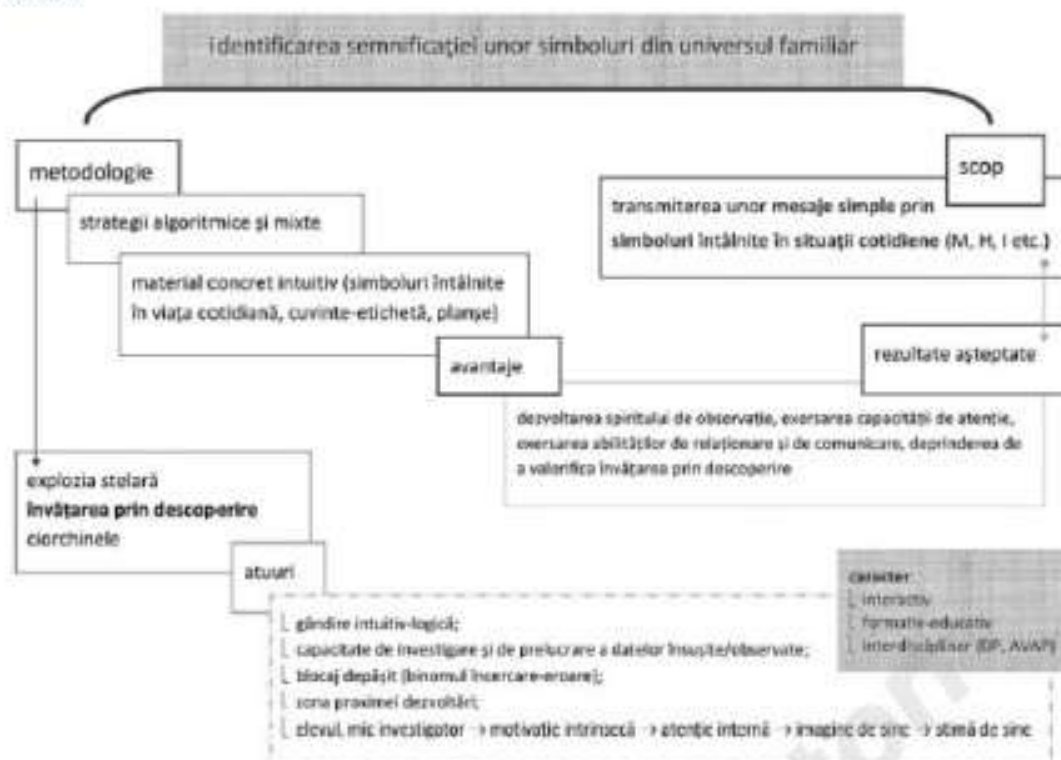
identificarea semnificației unor simboluri din universul familiar

metodologie

strategii algoritmice și mixte

material concret intuitiv (simboluri întâlnite în viața cotidiană, cuvinte-etichetă, planșe)

avantaje

scop

transmiterea unor mesaje simple prin simboluri întâlnite în situații cotidiene (M, H, I etc.)

rezultate așteptate

dezvoltarea spiritului de observație, exersarea capacității de atenție, exersarea abilităților de relaționare și de comunicare, deprinderea de a valorifica învățarea prin descoperire

explozia stelară
învățarea prin descoperire
ciorchinele

atuuri

gândire intuitiv-logică;
capacitate de investigare și de prelucrare a datelor însușite/observate;
blocaj depășit (binomul încercare-eroare);
zona proximei dezvoltări;
elevul, mic investigator → motivație intrinsecă → atenție internă → imagine de sine → stimă de sine

caracter
interactiv
formativ-educativ
interdisciplinar (DP, AVAP)